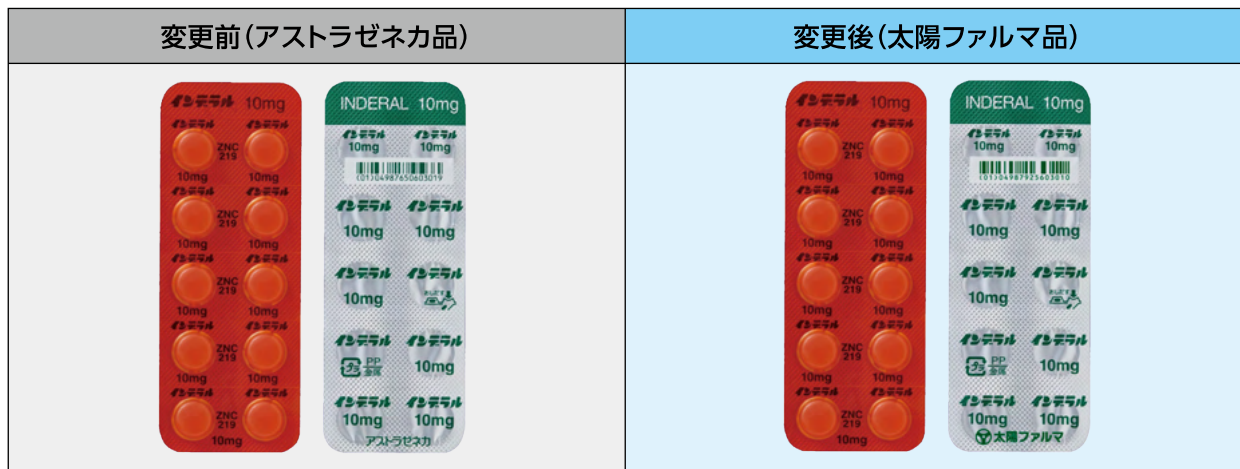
| 変更前(アストラゼネカ品) | 変更後(太陽ファルマ品) |
|---|---|
| インデラル 10mg ZNC 219 10mg INDERAL 10mg インデラル 10mg (01)04987650603019 PP 包装 アストラゼネカ | インデラル 10mg ZNC 219 10mg INDERAL 10mg インデラル 10mg (01)04987925603010 PP 包装 太陽ファルマ |